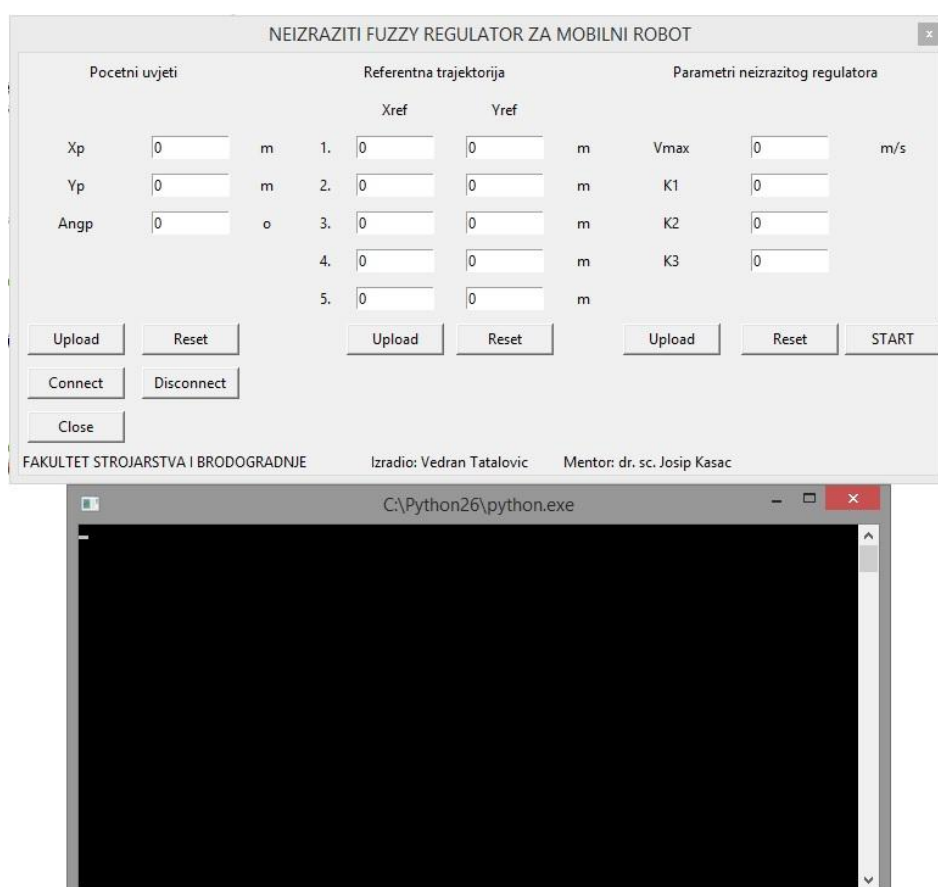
NEIZRAZITI FUZZY REGULATOR ZA MOBILNI ROBOT

Pocetni uvjeti

Xp 0 m
Yp 0 m
Angp 0 o

Referentna trajektorija

| | Xref | Yref | |
|---|---|---|---|
| 1. | 0 | 0 | m |
| 2. | 0 | 0 | m |
| 3. | 0 | 0 | m |
| 4. | 0 | 0 | m |
| 5. | 0 | 0 | m |

Parametri neizrazitog regulatora

Vmax 0 m/s
K1 0
K2 0
K3 0

Upload Reset Upload Reset Upload Reset START

Connect Disconnect

Close

FAKULTET STROJARSTVA I BRODOGRADNJE Izradio: Vedran Tatalovic Mentor: dr. sc. Josip Kasac

C:\Python26\python.exe